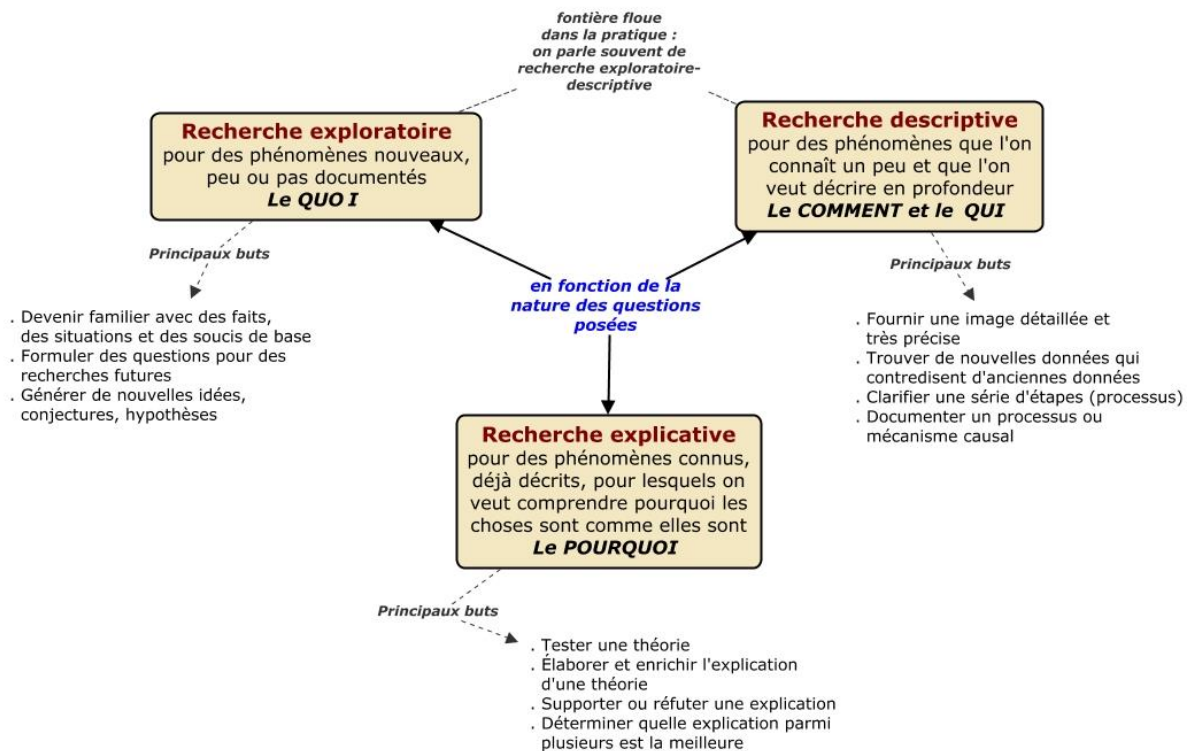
fontière floue dans la pratique : on parle souvent de recherche exploratoire-descriptive

Recherche exploratoire
pour des phénomènes nouveaux, peu ou pas documentés
Le QUO I

Recherche descriptive
pour des phénomènes que l'on connaît un peu et que l'on veut décrire en profondeur
Le COMMENT et le QUI

Principaux buts

. Devenir familier avec des faits, des situations et des soucis de base
. Formuler des questions pour des recherches futures
. Générer de nouvelles idées, conjectures, hypothèses

en fonction de la nature des questions posées

Principaux buts

. Fournir une image détaillée et très précise
. Trouver de nouvelles données qui contredisent d'anciennes données
. Clarifier une série d'étapes (processus)
. Documenter un processus ou mécanisme causal

Recherche explicative
pour des phénomènes connus, déjà décrits, pour lesquels on veut comprendre pourquoi les choses sont comme elles sont
Le POURQUOI

Principaux buts

. Tester une théorie
. Élaborer et enrichir l'explication d'une théorie
. Supporter ou réfuter une explication
. Déterminer quelle explication parmi plusieurs est la meilleure